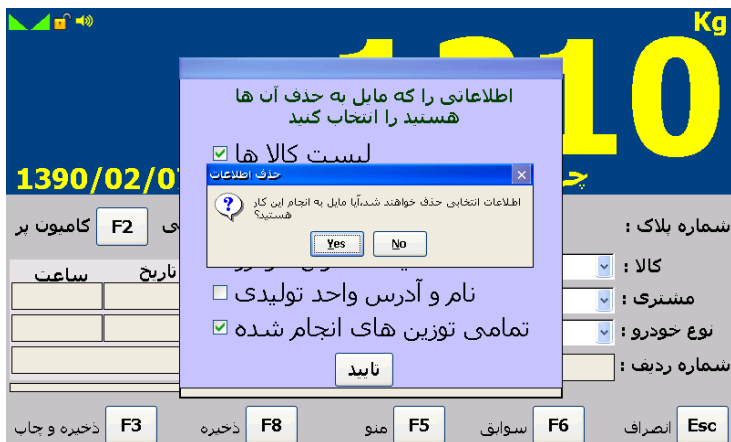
Kg

1390/02/0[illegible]

اطلاعاتی را که مایل به حذف آن ها هستید را انتخاب کنید

لیست کالا ها ☑

حذف اطلاعات

اطلاعات انتخابی حذف خواهند شد،آیا مایل به انجام این کار هستید؟

Yes

No

نام و آدرس واحد تولیدی ☐

تمامی توزین های انجام شده ☑

تایید

F2 کامیون پر

شماره پلاک :

ساعت

تاریخ

کالا :

مشتری :

نوع خودرو :

شماره ردیف :

F3 ذخیره و چاپ

F8 ذخیره

F5 منو

F6 سوابق

Esc انصراف